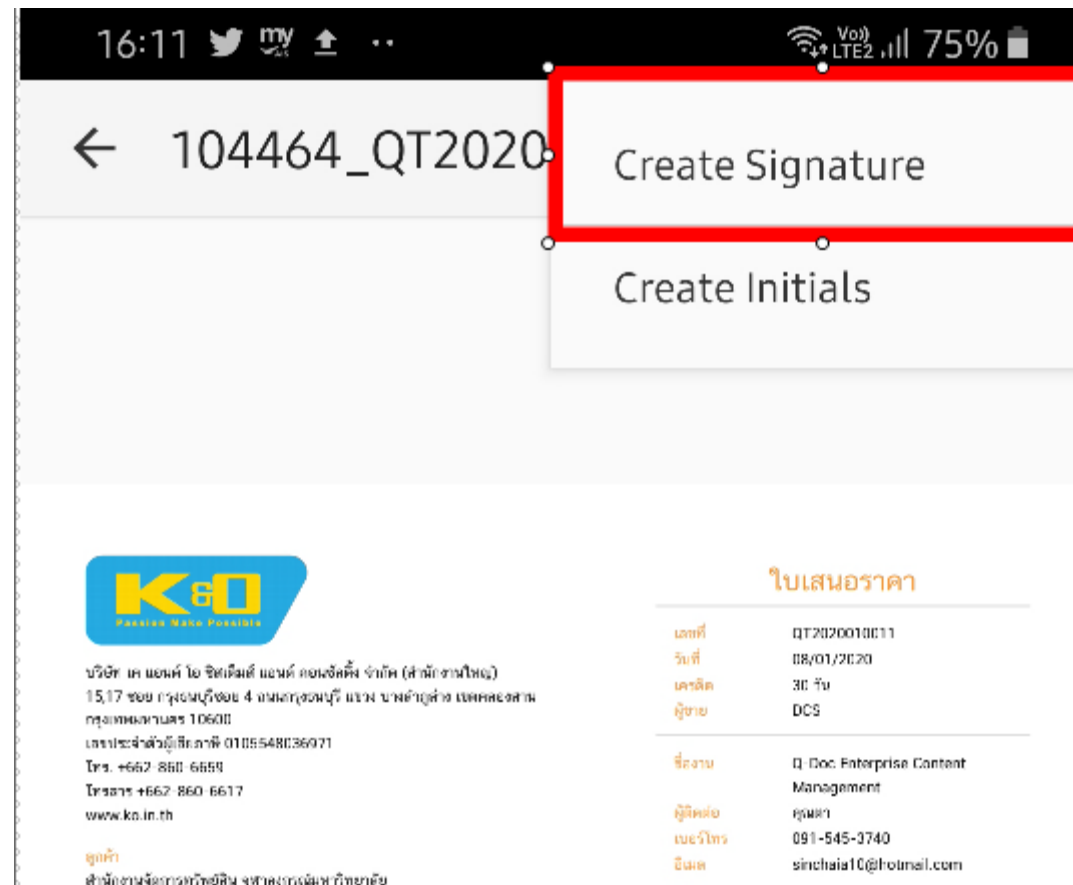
16:11 75%

← 104464_QT2020

Create Signature

Create Initials

K&O
Passion Make Possible

บริษัท เค แอนด์ โอ ซิสเต็มส์ แอนด์ คอนซัลติ้ง จำกัด (สำนักงานใหญ่)
15,17 ซอย กรุงธนบุรีซอย 4 ถนนกรุงธนบุรี แขวง บางลำภูล่าง เขตคลองสาน กรุงเทพมหานคร 10600
เลขประจำตัวผู้เสียภาษี 0105548036971
โทร. +662-860-6659
โทรสาร +662-860-6617
www.ko.in.th

ลูกค้า
สำนักงานจัดการทรัพย์สิน จุฬาลงกรณ์มหาวิทยาลัย

ใบเสนอราคา

| | |
|---|---|
| เลขที่ | QT2020010011 |
| วันที่ | 08/01/2020 |
| เครดิต | 30 วัน |
| ผู้ขาย | DCS |
| ชื่องาน | Q-Doc Enterprise Content Management |
| ผู้ติดต่อ | คุณดา |
| เบอร์โทร | 091-545-3740 |
| อีเมล | sinchaia10@hotmail.com |